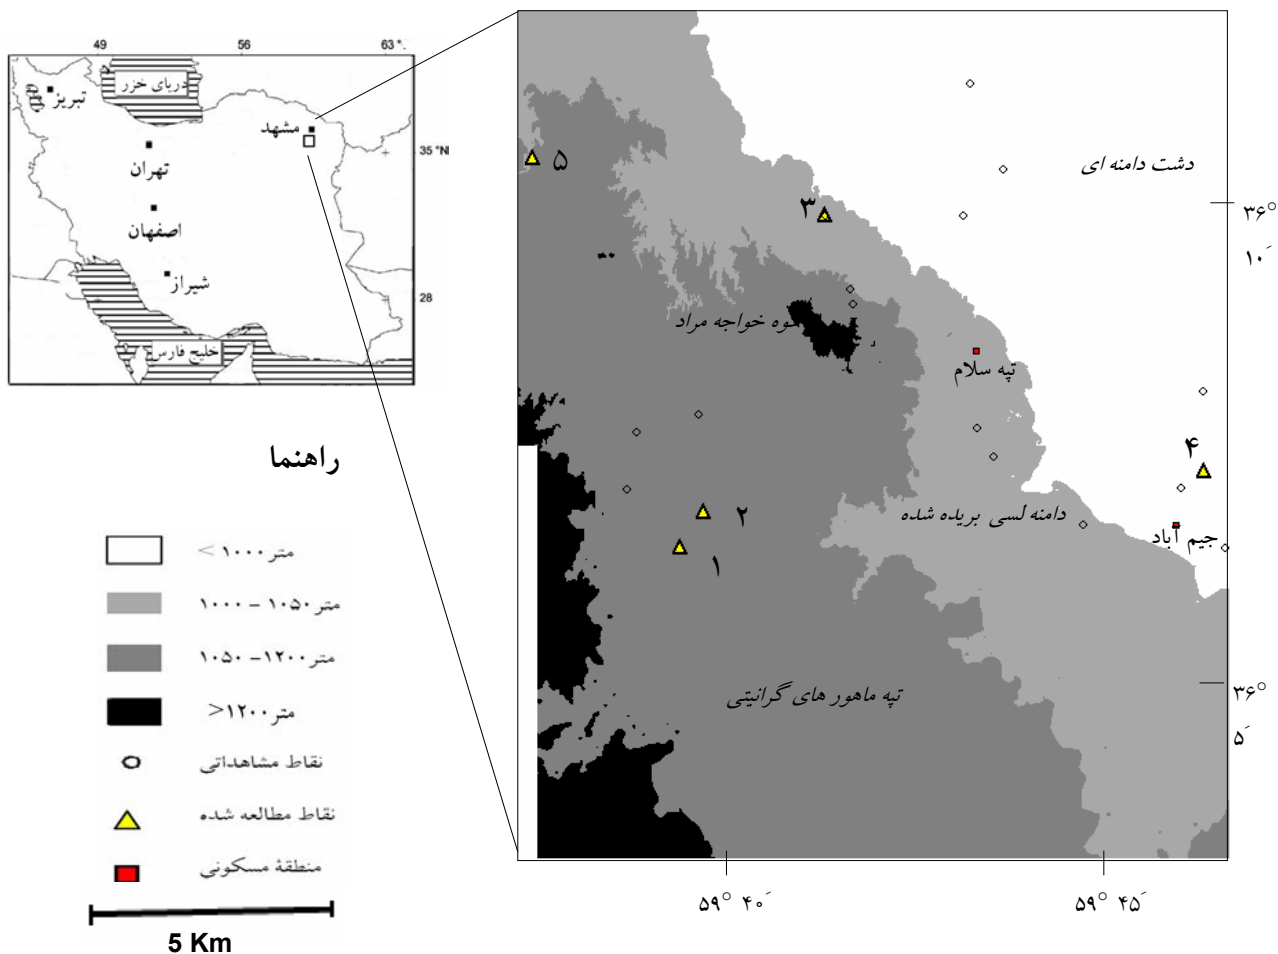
49
56
63 °.
دریای خزر
تبریز
مشهد
35 °N
تهران
اصفهان
شیراز
28
خلیج فارس

راهنما

متر ۱۰۰۰ >
متر ۱۰۵۰ – ۱۰۰۰
متر ۱۲۰۰ – ۱۰۵۰
متر ۱۲۰۰ <
نقاط مشاهداتی
نقاط مطالعه شده
منطقهٔ مسکونی

5 Km

5
۳
دشت دامنه ای
۳۶°
۱۰´
کوه خواجه مراد
تپه سلام
۴
۲
۱
دامنه لسی بریده شده
جیم آباد
تپه ماهور های گرانیتی
۳۶°
۵´
۵۹° ۴۰´
۵۹° ۴۵´